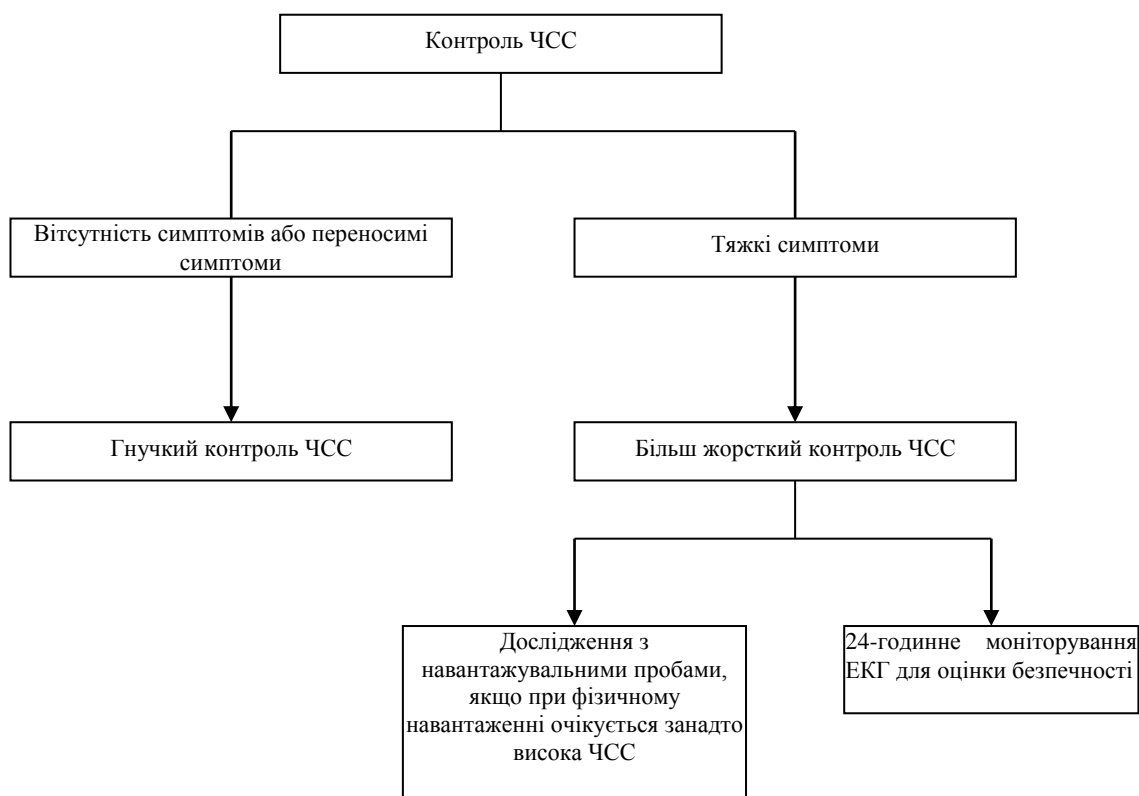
Контроль ЧСС

Вітсутність симптомів або переносимі симптоми

Тяжкі симптоми

Гнучкий контроль ЧСС

Більш жорсткий контроль ЧСС

Дослідження з навантажувальними пробами, якщо при фізичному навантаженні очікується занадто висока ЧСС

24-годинне моніторування ЕКГ для оцінки безпечності